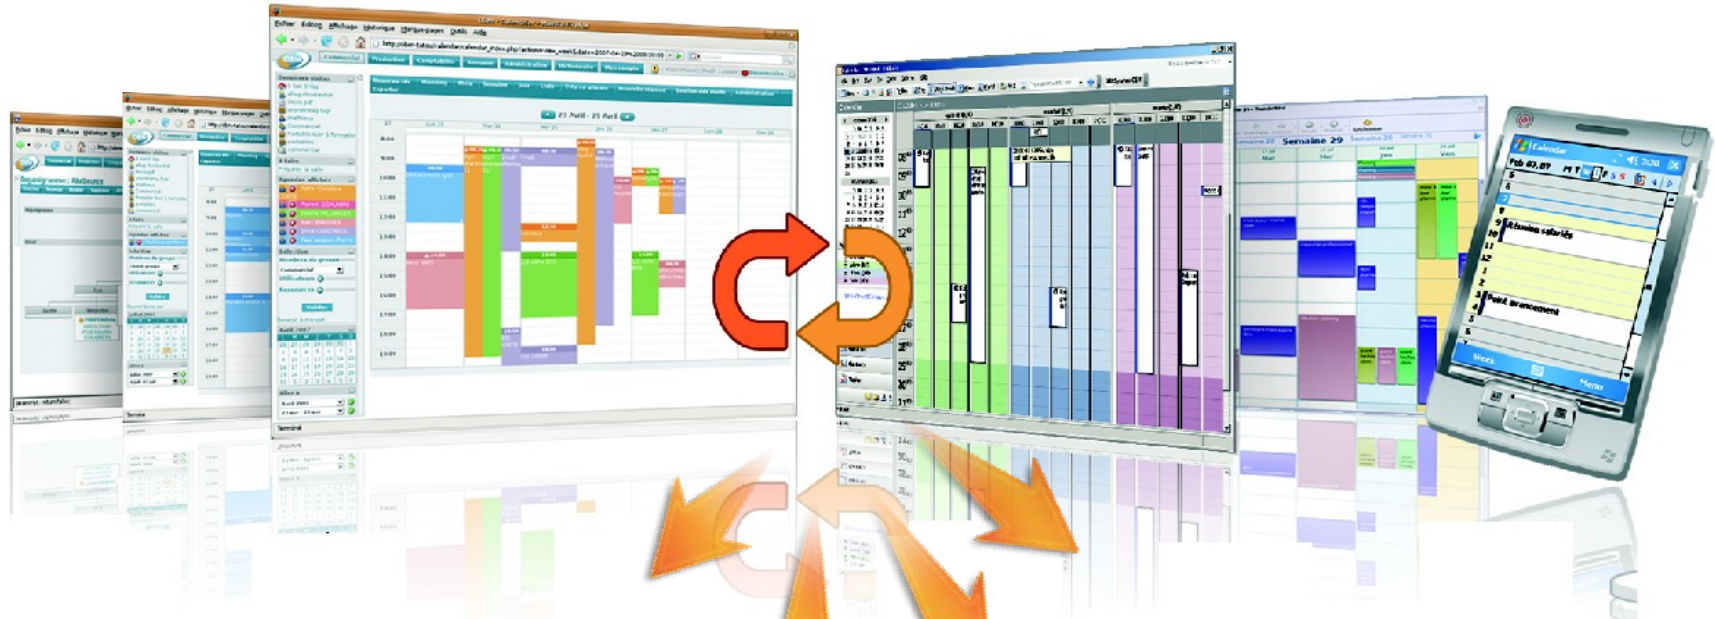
Fichier Édition Affichage Historique Marque-pages Outils Aide

Commercial Production Comptabilité Semaine Administration

21 Avril - 25 Avril

Semaine 29

Calendar

Feb 07, 07

Réunion salariés

Point avancement

Week

Menu

Terminé